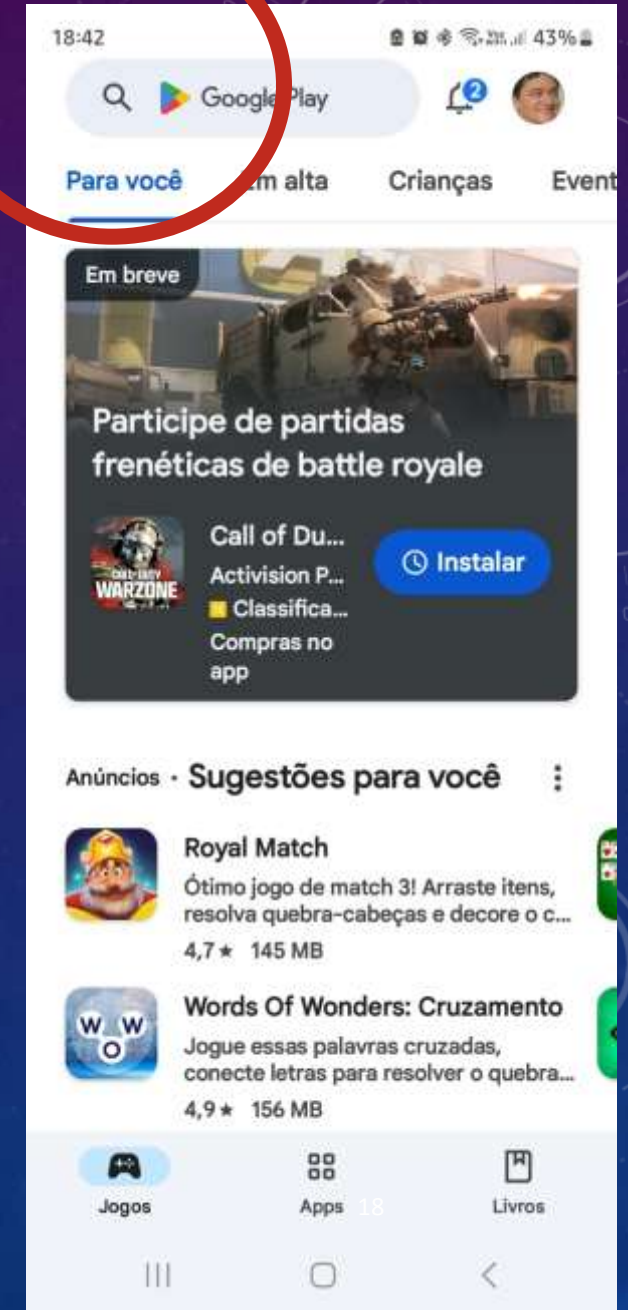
18:42 43%

Google Play

2

Para você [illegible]m alta Crianças Event

Em breve

Participe de partidas frenéticas de battle royale

CALL OF DUTY WARZONE

Call of Du...
Activision P...
Classifica...
Compras no app

Instalar

Anúncios · Sugestões para você

Royal Match
Ótimo jogo de match 3! Arraste itens, resolva quebra-cabeças e decore o c...
4,7★ 145 MB

W O W

Words Of Wonders: Cruzamento
Jogue essas palavras cruzadas, conecte letras para resolver o quebra...
4,9★ 156 MB

Jogos Apps Livros

18